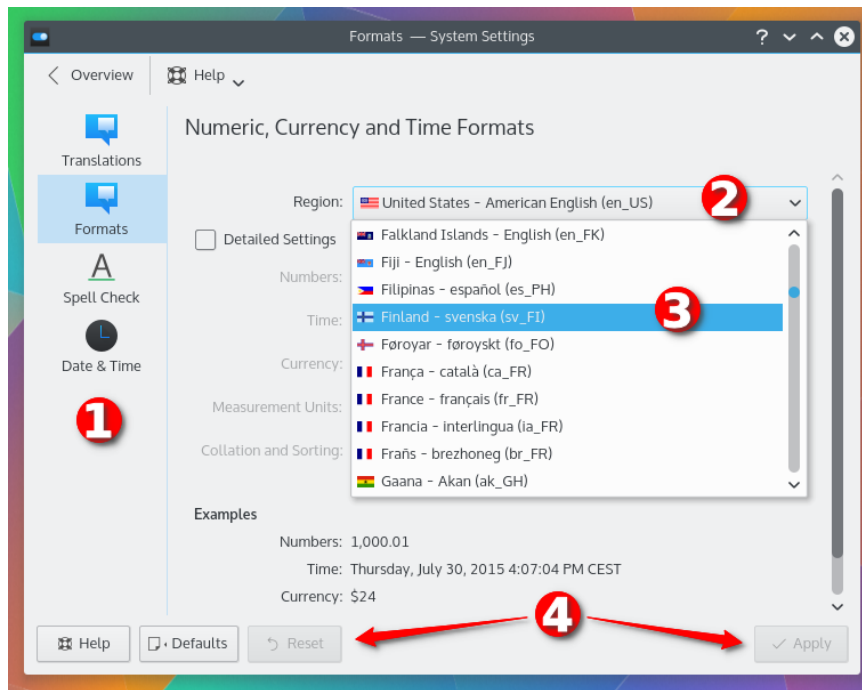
Formats — System Settings

? ⌄ ^ ✕

Overview

Help

Translations

Formats

Spell Check

Date & Time

1

Numeric, Currency and Time Formats

Region: United States - American English (en_US)

2

Detailed Settings

Numbers:

Time:

Currency:

Measurement Units:

Collation and Sorting:

Falkland Islands - English (en_FK)
Fiji - English (en_FJ)
Filipinas - español (es_PH)
Finland - svenska (sv_FI)
Føroyar - føroyskt (fo_FO)
França - català (ca_FR)
France - français (fr_FR)
Francia - interlingua (ia_FR)
Frañs - brezhoneg (br_FR)
Gaana - Akan (ak_GH)

3

Examples

Numbers: 1,000.01

Time: Thursday, July 30, 2015 4:07:04 PM CEST

Currency: $24

4

Help

Defaults

Reset

Apply